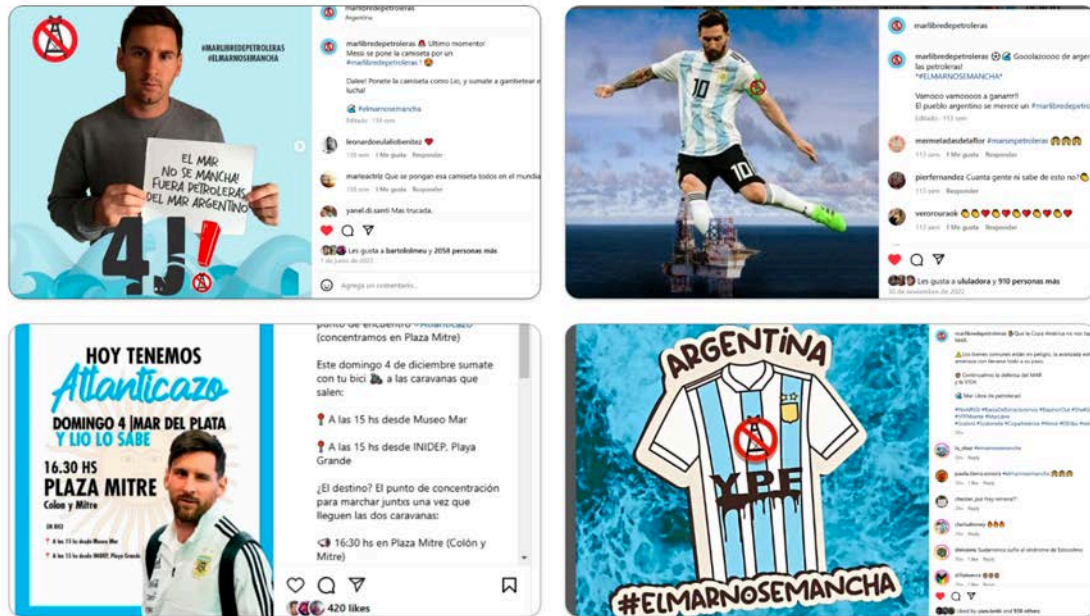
#MARLIBREDEPETROLERAS
#ELMARNOSEMANCHA

EL MAR NO SE MANCHA! FUERA PETROLERAS DEL MAR ARGENTINO

4J!

marlibredepetroleras
Argentina

marlibredepetroleras Ultimo momento! Messi se pone la camiseta por un #marlibredepetroleras!

Dalee! Ponete la camiseta como Lio, y sumate a gambetear esta lucha!

#elmarnosemancha

leonardoeulaliobenitez

marleactriz Que se pongan esa camiseta todos en el mundial

yanel.di.santi Mas trucada.

Les gusta a bartolomeu y 2058 personas más

Agrega un comentario...

marlibredepetroleras

marlibredepetroleras Goolazoooo de argentina las petroleras!
*#ELMARNOSEMANCHA*

Vamoco vamoooos a ganarr!!
El pueblo argentino se merece un #marlibredepetroleras

mermeladasdetaflor #marsinpetroleras

pierfernandez Cuanta gente ni sabe de esto no?

verorouraok

Les gusta a uluiadora y 910 personas más

HOY TENEMOS Atlanticazo
DOMINGO 4 | MAR DEL PLATA
Y LIO LO SABE
16.30 HS
PLAZA MITRE
Colon y Mitre

punto de encuentro #Atlanticazo (concentramos en Plaza Mitre)

Este domingo 4 de diciembre sumate con tu bici a las caravanas que salen:

A las 15 hs desde Museo Mar

A las 15 hs desde INIDEP. Playa Grande

¿El destino? El punto de concentración para marchar juntxs una vez que lleguen las dos caravanas:

16:30 hs en Plaza Mitre (Colón y Mitre)

420 likes

ARGENTINA

YPF

#ELMARNOSEMANCHA